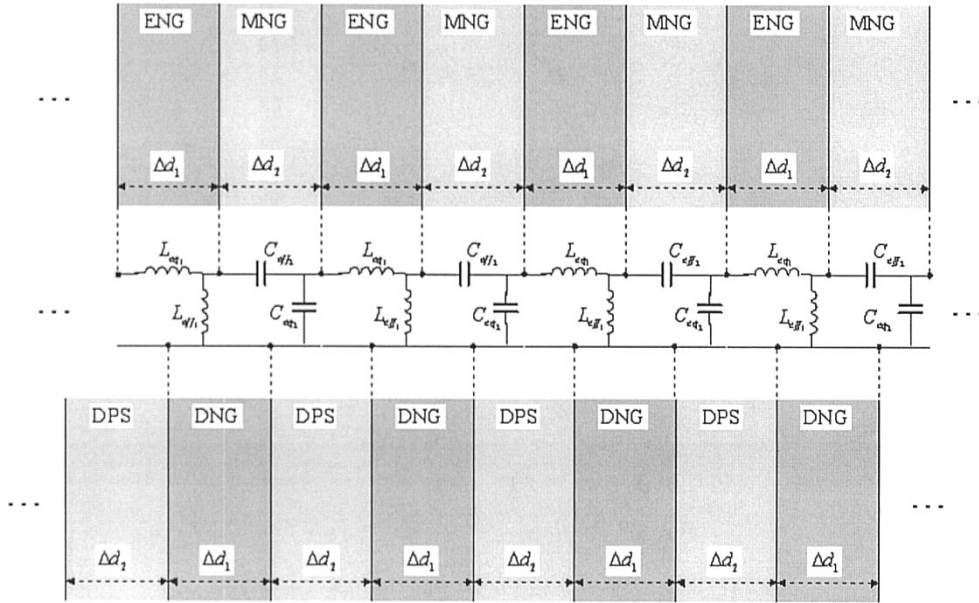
...

| ENG | MNG | ENG | MNG | ENG | MNG | ENG | MNG |
|---|---|---|---|---|---|---|---|
| $\Delta d_1$ | $\Delta d_2$ | $\Delta d_1$ | $\Delta d_2$ | $\Delta d_1$ | $\Delta d_2$ | $\Delta d_1$ | $\Delta d_2$ |

...

...

$L_{eq_1}$ $C_{eff_2}$ $L_{eq_1}$ $C_{eff_2}$ $L_{eq_1}$ $C_{eff_2}$ $L_{eq_1}$ $C_{eff_2}$

$L_{eff_1}$ $C_{eq_2}$ $L_{eff_1}$ $C_{eq_2}$ $L_{eff_1}$ $C_{eq_2}$ $L_{eff_1}$ $C_{eq_2}$

...

...

| DPS | DNG | DPS | DNG | DPS | DNG | DPS | DNG |
|---|---|---|---|---|---|---|---|
| $\Delta d_2$ | $\Delta d_1$ | $\Delta d_2$ | $\Delta d_1$ | $\Delta d_2$ | $\Delta d_1$ | $\Delta d_2$ | $\Delta d_1$ |

...